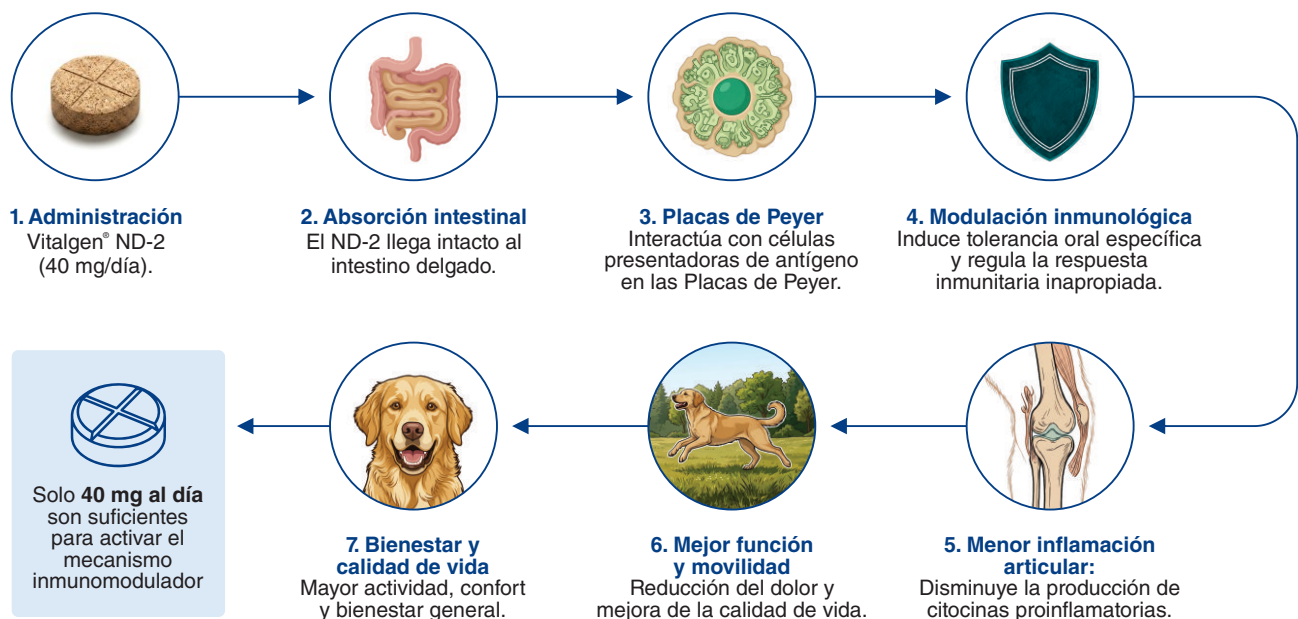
**1. Administración**
Vitalgen® ND-2 (40 mg/día).

**2. Absorción intestinal**
El ND-2 llega intacto al intestino delgado.

**3. Placas de Peyer**
Interactúa con células presentadoras de antígeno en las Placas de Peyer.

**4. Modulación inmunológica**
Induce tolerancia oral específica y regula la respuesta inmunitaria inapropiada.

**5. Menor inflamación articular:**
Disminuye la producción de citocinas proinflamatorias.

**6. Mejor función y movilidad**
Reducción del dolor y mejora de la calidad de vida.

**7. Bienestar y calidad de vida**
Mayor actividad, confort y bienestar general.

Solo **40 mg al día** son suficientes para activar el mecanismo inmunomodulador